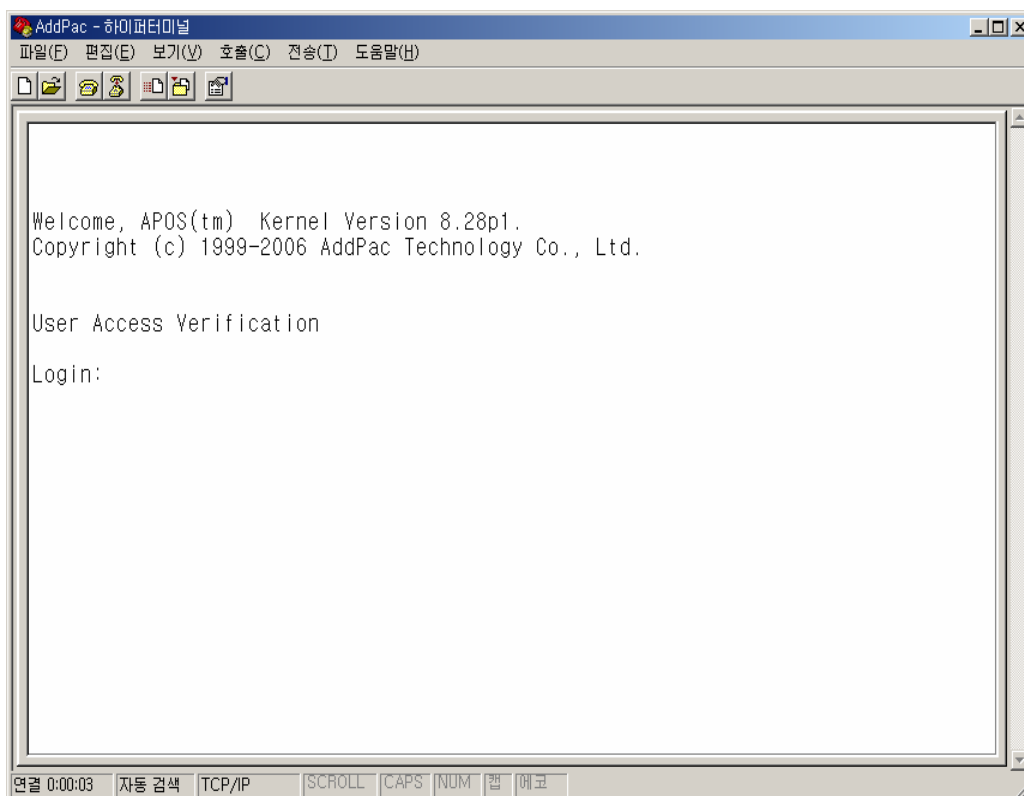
AddPac - 하이퍼터미널

파일(F) 편집(E) 보기(V) 호출(C) 전송(T) 도움말(H)

Welcome, APOS(tm) Kernel Version 8.28p1.
Copyright (c) 1999-2006 AddPac Technology Co., Ltd.

User Access Verification

Login:

연결 0:00:03 자동 검색 TCP/IP SCROLL CAPS NUM 캡 에코